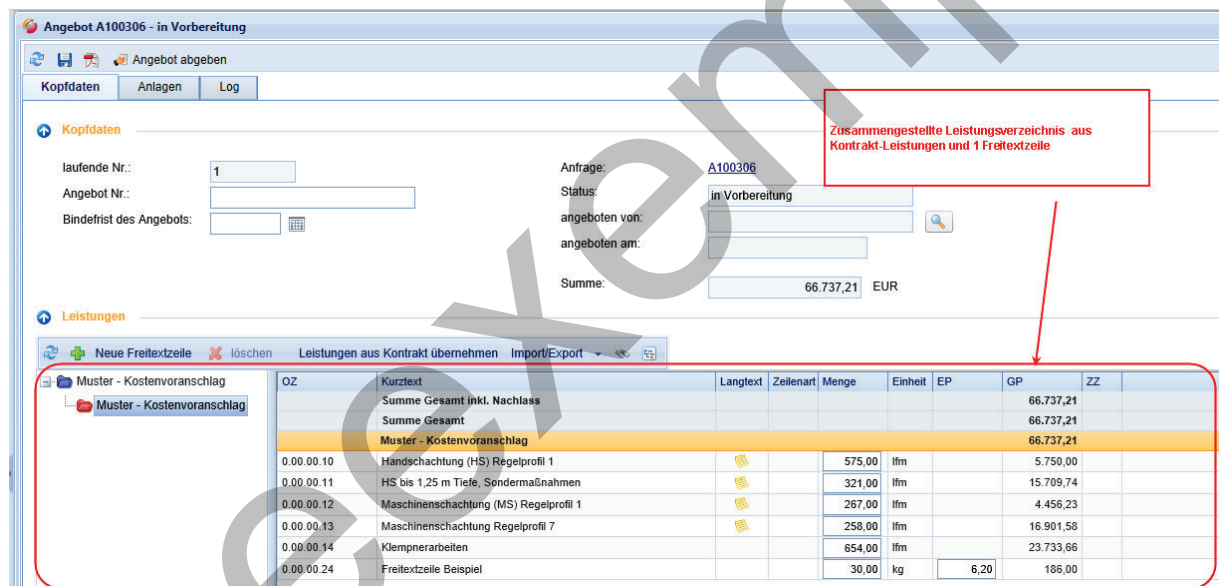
Angebot A100306 - in Vorbereitung

Angebot abgeben

Kopfdaten | Anlagen | Log

Kopfdaten

Zusammengestellte Leistungsverzeichnis aus Kontrakt-Leistungen und 1 Freitextzeile

laufende Nr.: 1
Angebot Nr.:
Bindefrist des Angebots:

Anfrage: A100306
Status: in Vorbereitung
angeboten von:
angeboten am:

Summe: 66.737,21 EUR

Leistungen

Neue Freitextzeile | löschen | Leistungen aus Kontrakt übernehmen | Import/Export

Muster - Kostenvoranschlag
Muster - Kostenvoranschlag

| OZ | Kurztext | Langtext | Zeilenart | Menge | Einheit | EP | GP | ZZ |
|---|---|---|---|---|---|---|---|---|
| | Summe Gesamt inkl. Nachlass | | | | | | 66.737,21 | |
| | Summe Gesamt | | | | | | 66.737,21 | |
| | Muster - Kostenvoranschlag | | | | | | 66.737,21 | |
| 0.00.00.10 | Handschachtung (HS) Regelprofil 1 | | | 575,00 | lfm | | 5.750,00 | |
| 0.00.00.11 | HS bis 1,25 m Tiefe, Sondermaßnahmen | | | 321,00 | lfm | | 15.709,74 | |
| 0.00.00.12 | Maschinenschachtung (MS) Regelprofil 1 | | | 267,00 | lfm | | 4.456,23 | |
| 0.00.00.13 | Maschinenschachtung Regelprofil 7 | | | 258,00 | lfm | | 16.901,58 | |
| 0.00.00.14 | Klempnerarbeiten | | | 654,00 | lfm | | 23.733,66 | |
| 0.00.00.24 | Freitextzeile Beispiel | | | 30,00 | kg | 6,20 | 186,00 | |

exemp